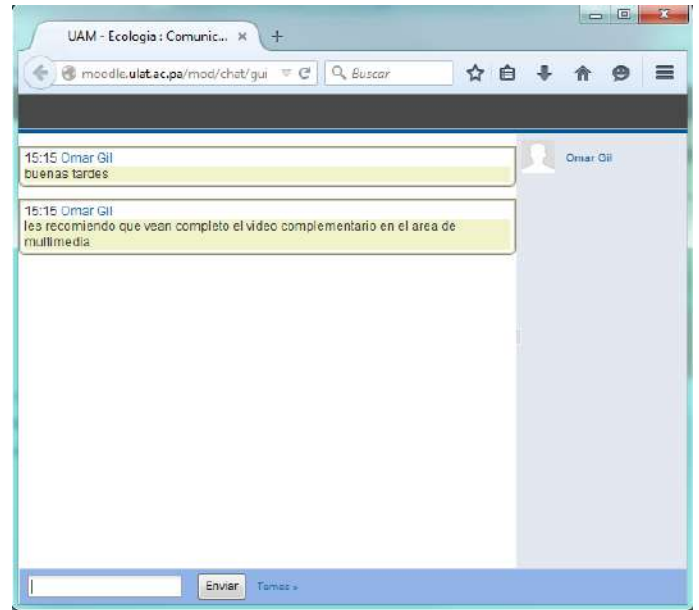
UAM - Ecologia : Comunic... ×

moodle.ulat.ac.pa/mod/chat/gui

Buscar

15:15 Omar Gil
buenas tardes

15:15 Omar Gil
les recomiendo que vean completo el video complementario en el area de multimedia

Omar Gil

Enviar

Temas »